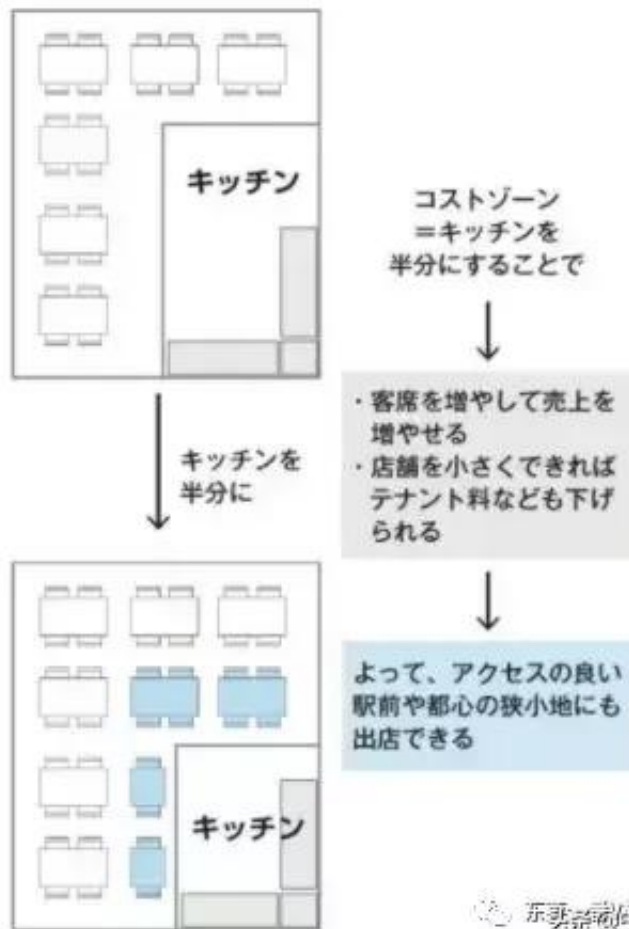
キッチン

コストゾーン
=キッチンを
半分にすることで

キッチンを
半分に

・客席を増やして売上を増やせる
・店舗を小さくできればテナント料なども下げられる

よって、アクセスの良い駅前や都心の狭小地にも出店できる

キッチン

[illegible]